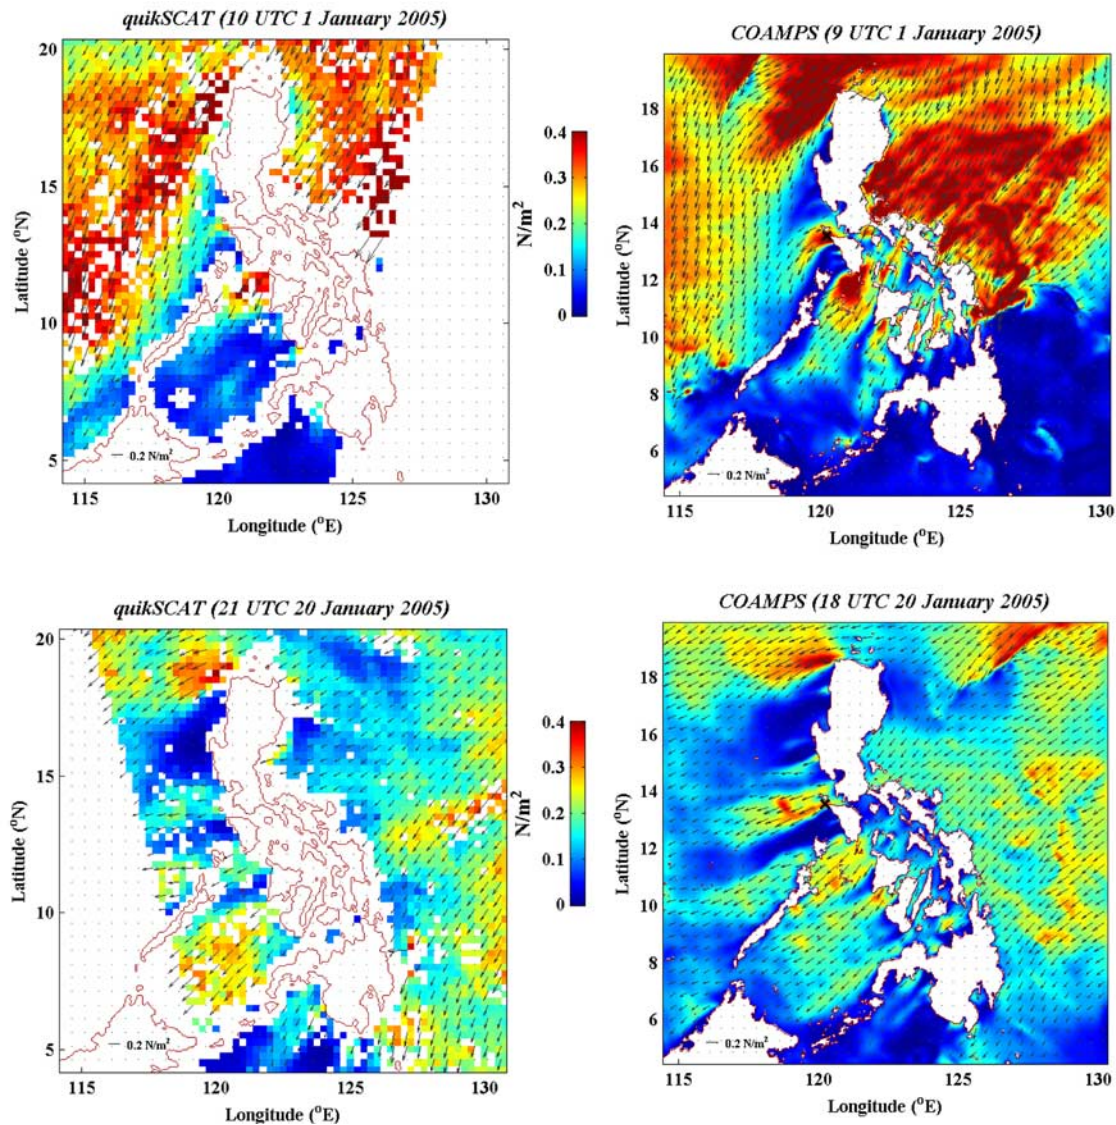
quikSCAT (10 UTC 1 January 2005)

20
15
10
5
Latitude ($^{O}$N)
0.2 N/m$^2$
115
120
125
130
Longitude ($^{O}$E)

0.4
0.3
0.2
0.1
0
N/m$^2$

COAMPS (9 UTC 1 January 2005)

18
16
14
12
10
8
6
Latitude ($^{O}$N)
0.2 N/m$^2$
115
120
125
130
Longitude ($^{O}$E)

quikSCAT (21 UTC 20 January 2005)

20
15
10
5
Latitude ($^{O}$N)
0.2 N/m$^2$
115
120
125
130
Longitude ($^{O}$E)

0.4
0.3
0.2
0.1
0
N/m$^2$

COAMPS (18 UTC 20 January 2005)

18
16
14
12
10
8
6
Latitude ($^{O}$N)
0.2 N/m$^2$
115
120
125
130
Longitude ($^{O}$E)